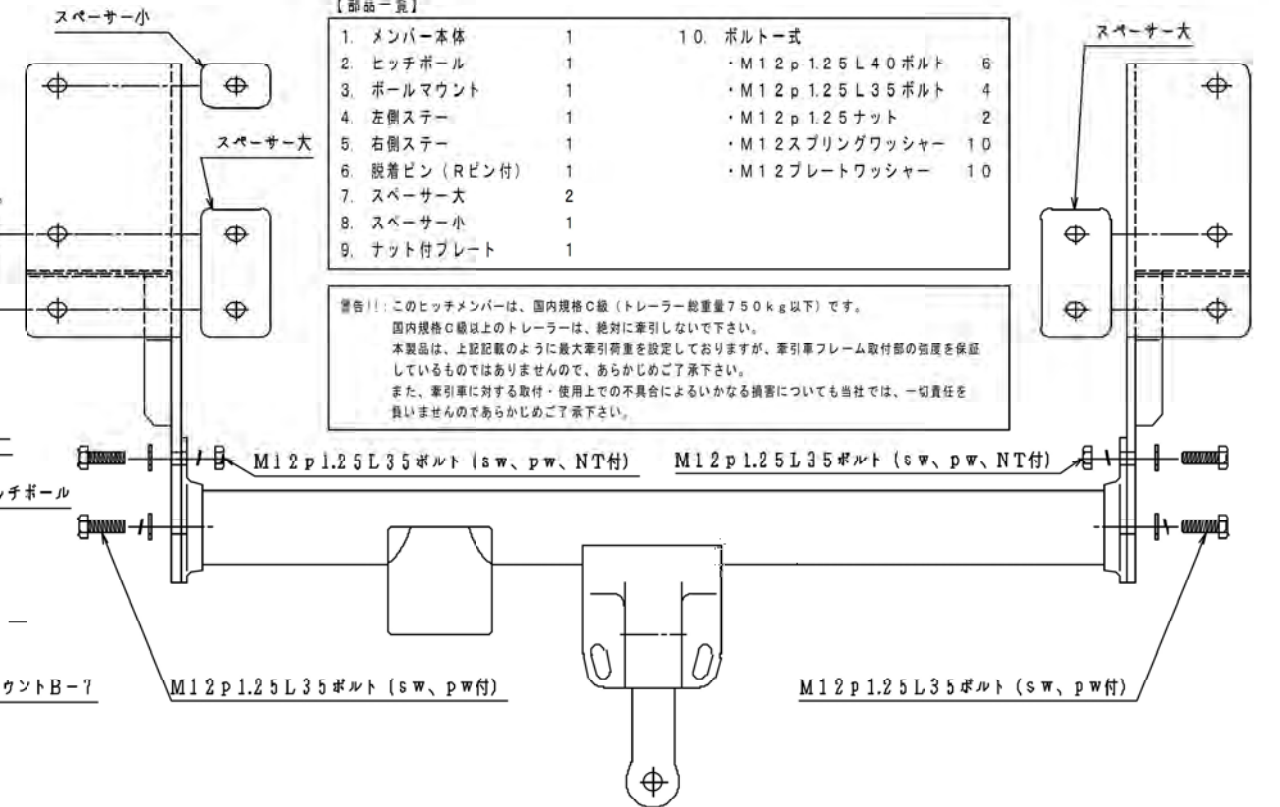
【部品一覧】

| | | | |
|---|---|---|---|
| 1. メンバー本体 | 1 | 10. ボルト一式 | |
| 2. ヒッチボール | 1 | ・M12p1.25L40ボルト | 6 |
| 3. ボールマウント | 1 | ・M12p1.25L35ボルト | 4 |
| 4. 左側ステー | 1 | ・M12p1.25ナット | 2 |
| 5. 右側ステー | 1 | ・M12スプリングワッシャー | 10 |
| 6. 脱着ピン（Rピン付） | 1 | ・M12プレートワッシャー | 10 |
| 7. スペーサー大 | 2 | | |
| 8. スペーサー小 | 1 | | |
| 9. ナット付プレート | 1 | | |

警告!!：このヒッチメンバーは、国内規格C級（トレーラー総重量750kg以下）です。
国内規格C級以上のトレーラーは、絶対に牽引しないで下さい。
本製品は、上記記載のように最大牽引荷重を設定しておりますが、牽引車フレーム取付部の強度を保証しているものではありませんので、あらかじめご了承下さい。
また、牽引車に対する取付・使用上での不具合によるいかなる損害についても当社では、一切責任を負いませんのであらかじめご了承下さい。

スペーサー小
スペーサー大
スペーサー大
M12p1.25L35ボルト（sw、pw、NT付）
M12p1.25L35ボルト（sw、pw、NT付）
ッチボール
M12p1.25L35ボルト（sw、pw付）
M12p1.25L35ボルト（sw、pw付）
ウントB-7